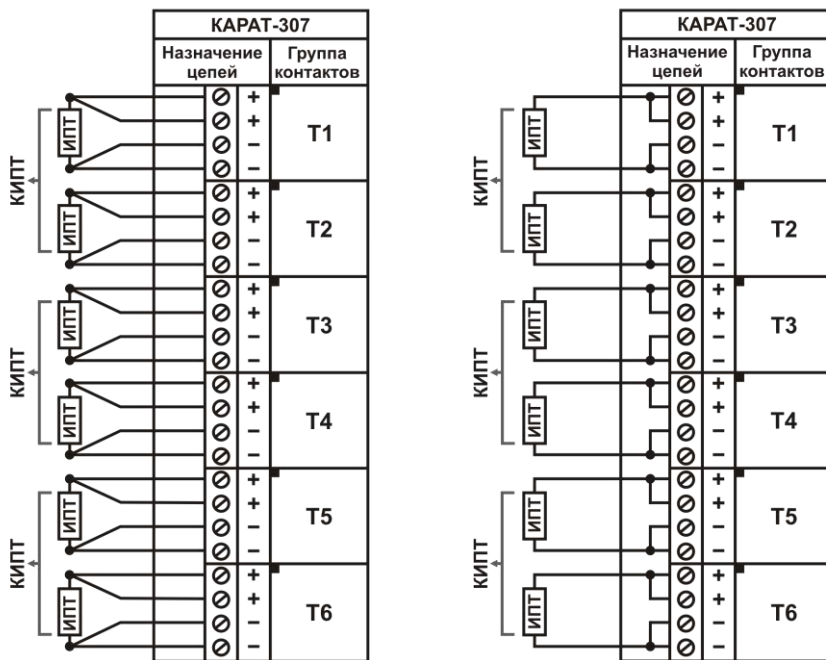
КАРАТ-307

| Назначение цепей | | Группа контактов |
|---|---|---|
| ⊘ | + | T1 |
| ⊘ | + | |
| ⊘ | – | |
| ⊘ | – | |
| ⊘ | + | T2 |
| ⊘ | + | |
| ⊘ | – | |
| ⊘ | – | |
| ⊘ | + | T3 |
| ⊘ | + | |
| ⊘ | – | |
| ⊘ | – | |
| ⊘ | + | T4 |
| ⊘ | + | |
| ⊘ | – | |
| ⊘ | – | |
| ⊘ | + | T5 |
| ⊘ | + | |
| ⊘ | – | |
| ⊘ | – | |
| ⊘ | + | T6 |
| ⊘ | + | |
| ⊘ | – | |
| ⊘ | – | |

КИПТ
ИПТ
ИПТ
КИПТ
ИПТ
ИПТ
КИПТ
ИПТ
ИПТ

КАРАТ-307

| Назначение цепей | | Группа контактов |
|---|---|---|
| ⊘ | + | T1 |
| ⊘ | + | |
| ⊘ | – | |
| ⊘ | – | |
| ⊘ | + | T2 |
| ⊘ | + | |
| ⊘ | – | |
| ⊘ | – | |
| ⊘ | + | T3 |
| ⊘ | + | |
| ⊘ | – | |
| ⊘ | – | |
| ⊘ | + | T4 |
| ⊘ | + | |
| ⊘ | – | |
| ⊘ | – | |
| ⊘ | + | T5 |
| ⊘ | + | |
| ⊘ | – | |
| ⊘ | – | |
| ⊘ | + | T6 |
| ⊘ | + | |
| ⊘ | – | |
| ⊘ | – | |

КИПТ
ИПТ
ИПТ
КИПТ
ИПТ
ИПТ
КИПТ
ИПТ
ИПТ